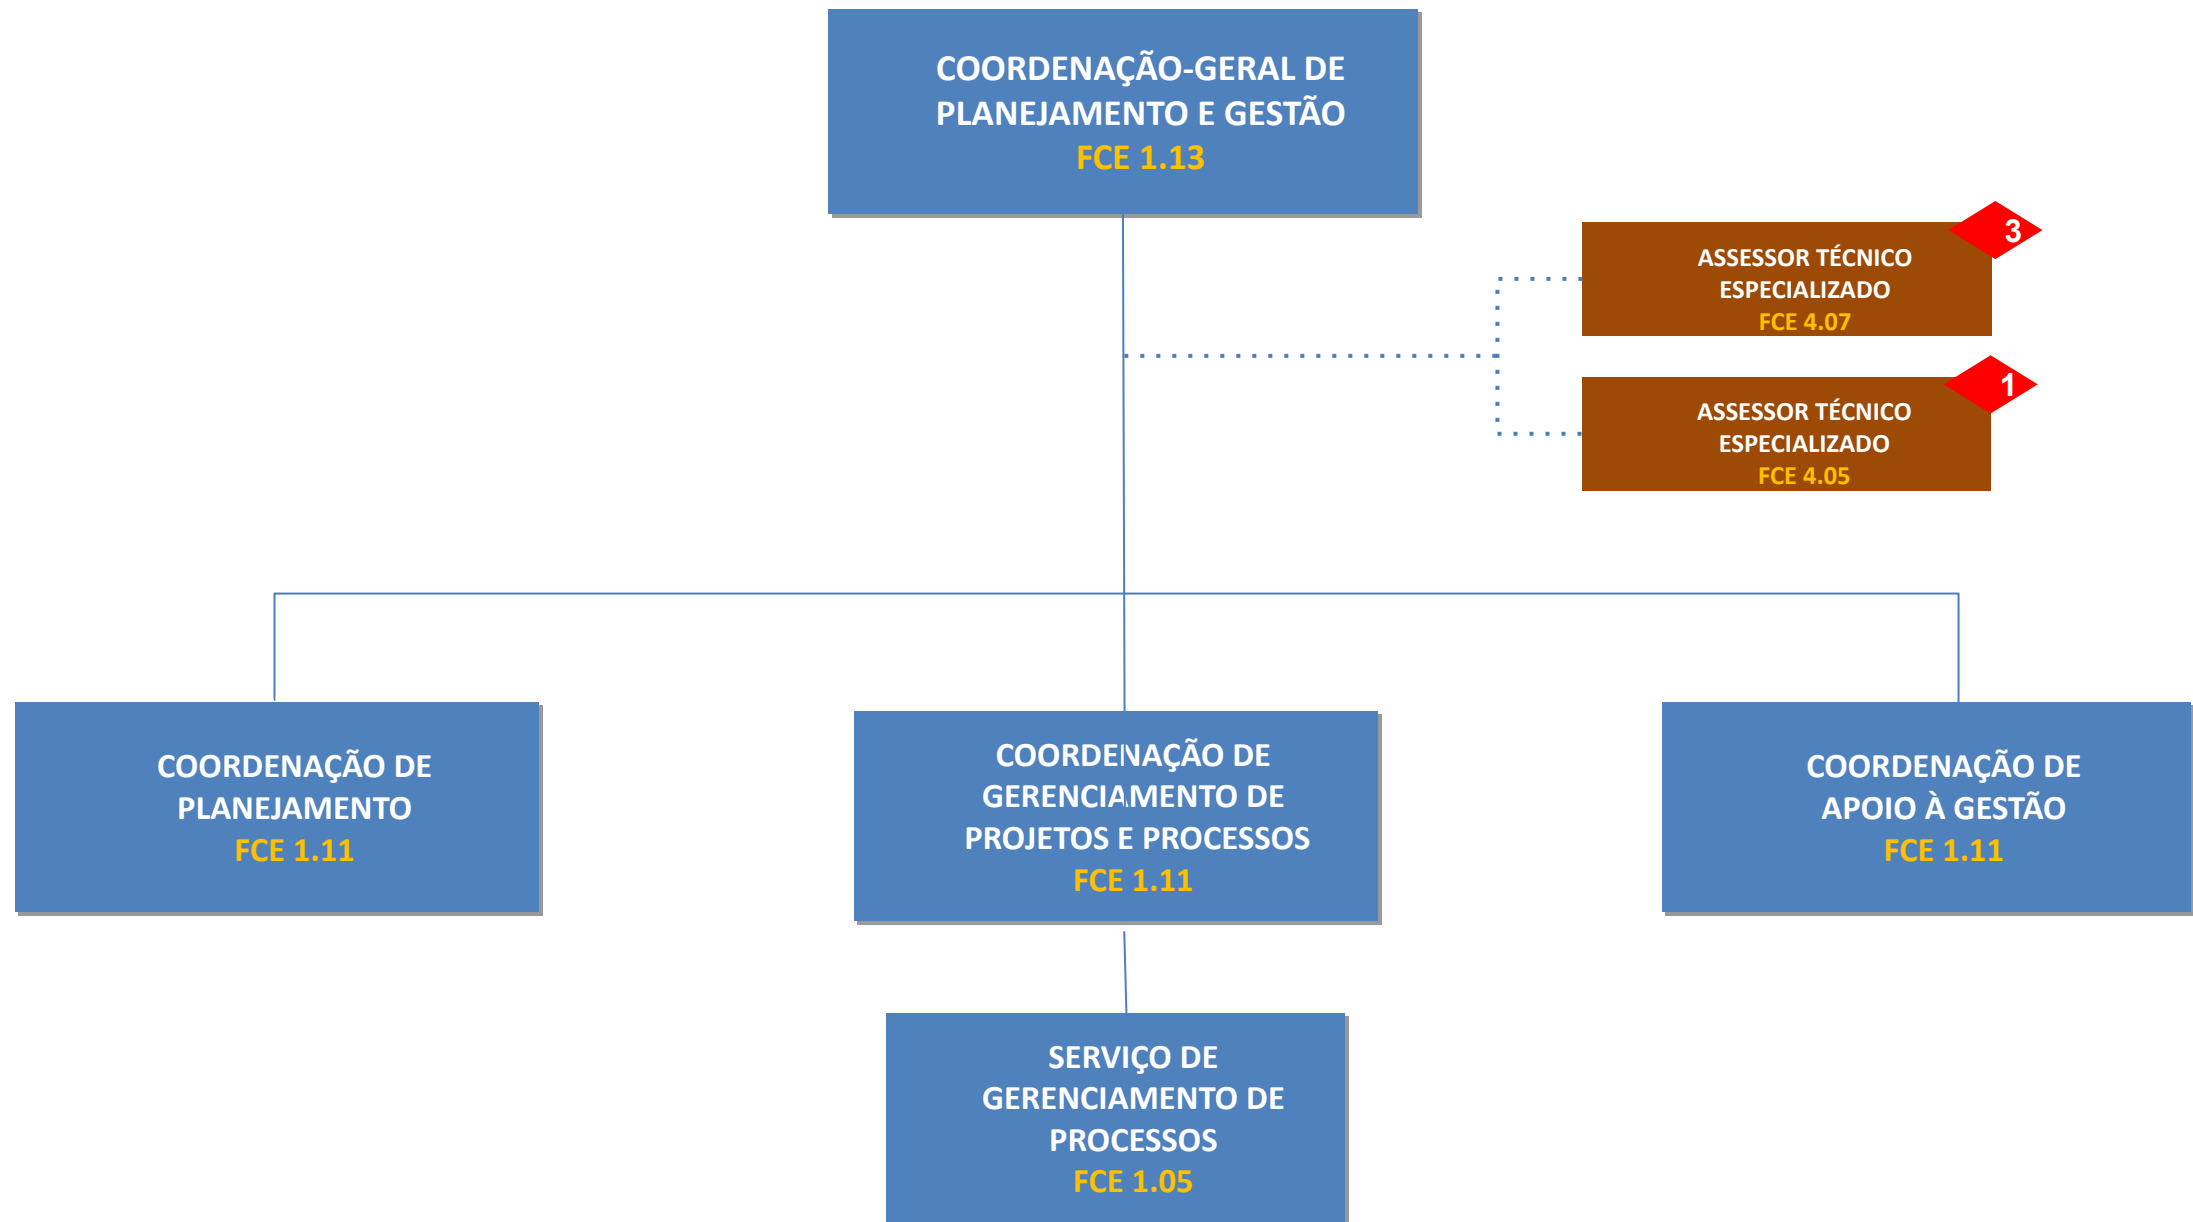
COORDENAÇÃO-GERAL DE PLANEJAMENTO E GESTÃO
FCE 1.13

ASSESSOR TÉCNICO ESPECIALIZADO
FCE 4.07
3

ASSESSOR TÉCNICO ESPECIALIZADO
FCE 4.05
1

COORDENAÇÃO DE PLANEJAMENTO
FCE 1.11

COORDENAÇÃO DE GERENCIAMENTO DE PROJETOS E PROCESSOS
FCE 1.11

COORDENAÇÃO DE APOIO À GESTÃO
FCE 1.11

SERVIÇO DE GERENCIAMENTO DE PROCESSOS
FCE 1.05